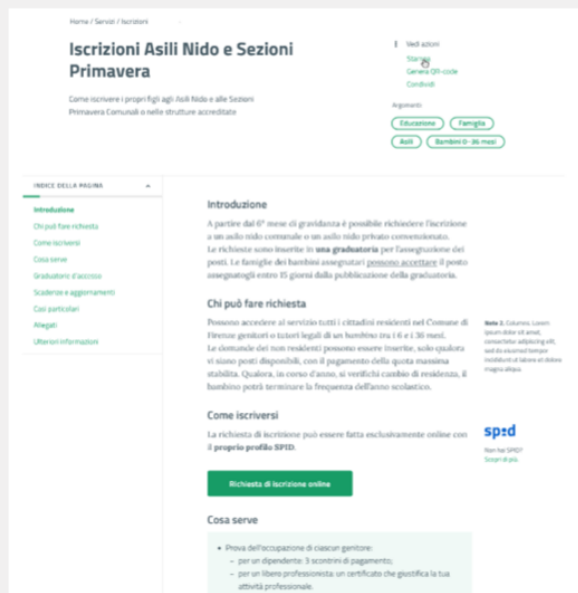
Home / Servizi / Iscrizioni

Iscrizioni Asili Nido e Sezioni Primavera

Come iscrivere i propri figli agli Asili Nido e alle Sezioni Primavera Comunali o nelle strutture accreditate

Vedi azioni
Stampa
Genera QR-code
Condividi

Argomenti
Educazione
Famiglia
Asili
Bambini 0-36 mesi

INDICE DELLA PAGINA

Introduzione
Chi può fare richiesta
Come iscriversi
Cosa serve
Graduatorie d'accesso
Scadenze e aggiornamenti
Casi particolari
Allegati
Ulteriori informazioni

Introduzione

A partire dal 6° mese di gravidanza è possibile richiedere l'iscrizione a un asilo nido comunale o un asilo nido privato convenzionato. Le richieste sono inserite in una graduatoria per l'assegnazione dei posti. Le famiglie dei bambini assegnatari possono accettare il posto assegnatogli entro 15 giorni dalla pubblicazione della graduatoria.

Chi può fare richiesta

Possono accedere al servizio tutti i cittadini residenti nel Comune di Firenze genitori o tutori legali di un bambino tra i 6 e i 36 mesi. Le domande dei non residenti possono essere inserite, solo qualora vi siano posti disponibili, con il pagamento della quota massima stabilita. Qualora, in corso d'anno, si verifichi cambio di residenza, il bambino potrà terminare la frequenta dell'anno scolastico.

Nota 1. Columns. Lorem ipsum dolor sit amet, consectetur adipiscing elit, sed do eiusmod tempor incididunt ut labore et dolore magna aliqua.

Come iscriversi

La richiesta di iscrizione può essere fatta esclusivamente online con il proprio profilo SPID.

spid
Non hai SPID?
Scopri di più.

Richiesta di iscrizione online

Cosa serve

• Prova dell'occupazione di ciascun genitore:
– per un dipendente: 3 scontrini di pagamento;
– per un libero professionista: un certificato che giustifica la tua attività professionale;